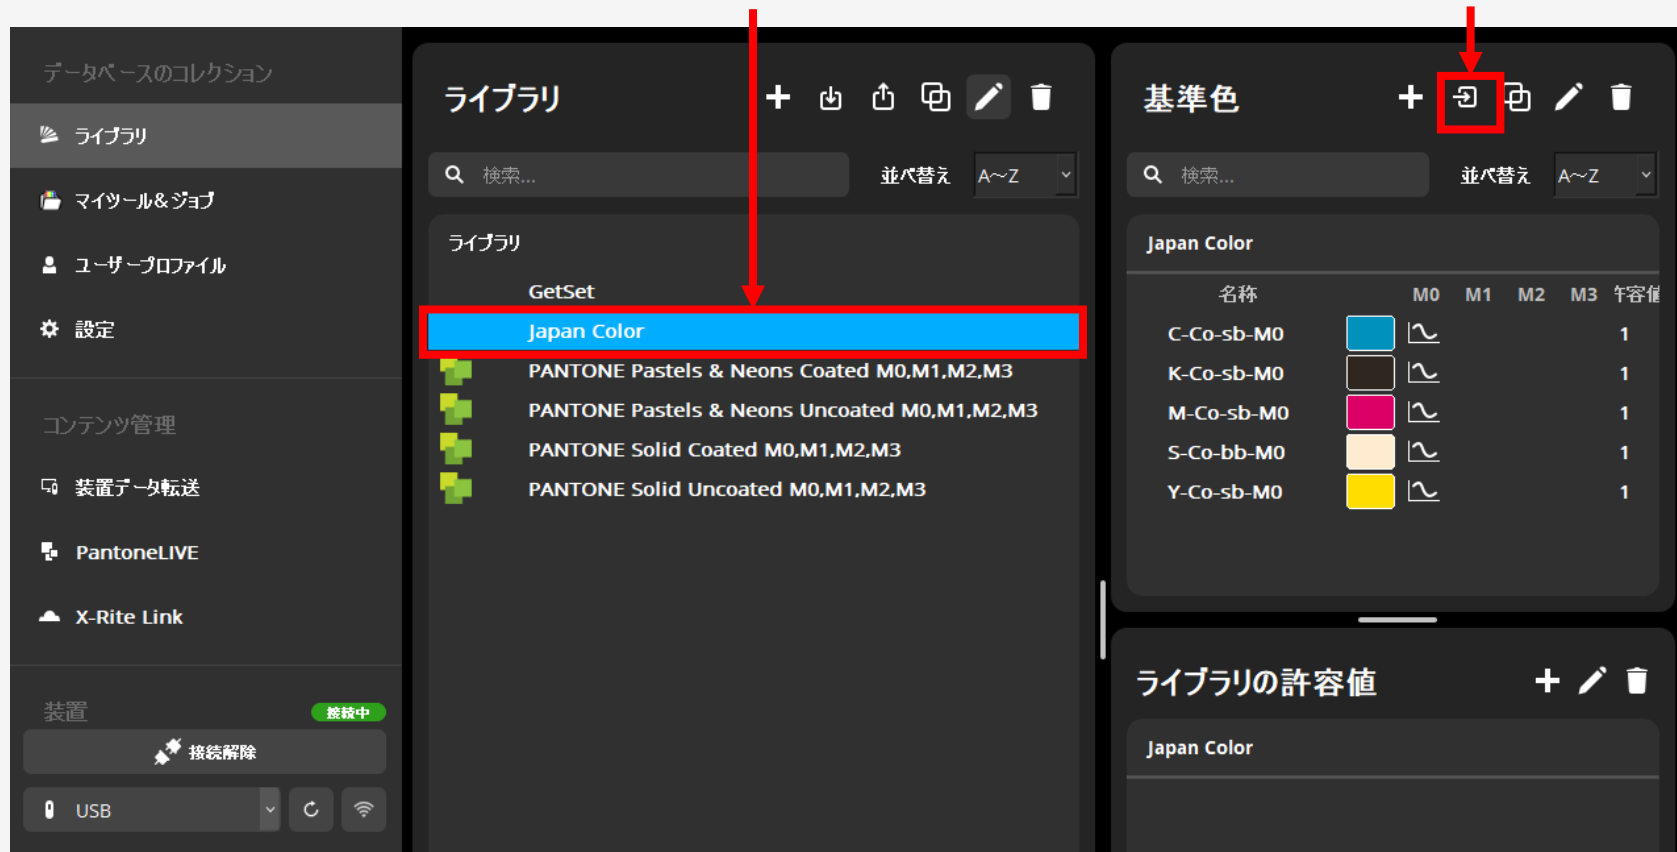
データベースのコレクション

ライブラリ

マイツール&ジョブ

ユーザープロファイル

設定

コンテンツ管理

装置データ転送

PantoneLIVE

X-Rite Link

装置 接続中

接続解除

USB

ライブラリ

検索...

並べ替え A~Z

ライブラリ

GetSet

Japan Color

PANTONE Pastels & Neons Coated M0,M1,M2,M3

PANTONE Pastels & Neons Uncoated M0,M1,M2,M3

PANTONE Solid Coated M0,M1,M2,M3

PANTONE Solid Uncoated M0,M1,M2,M3

基準色

検索...

並べ替え A~Z

Japan Color

| 名称 | | M0 | M1 | M2 | M3 | 許容値 |
|---|---|---|---|---|---|---|
| C-Co-sb-M0 | | | | | | 1 |
| K-Co-sb-M0 | | | | | | 1 |
| M-Co-sb-M0 | | | | | | 1 |
| S-Co-bb-M0 | | | | | | 1 |
| Y-Co-sb-M0 | | | | | | 1 |

ライブラリの許容値

Japan Color